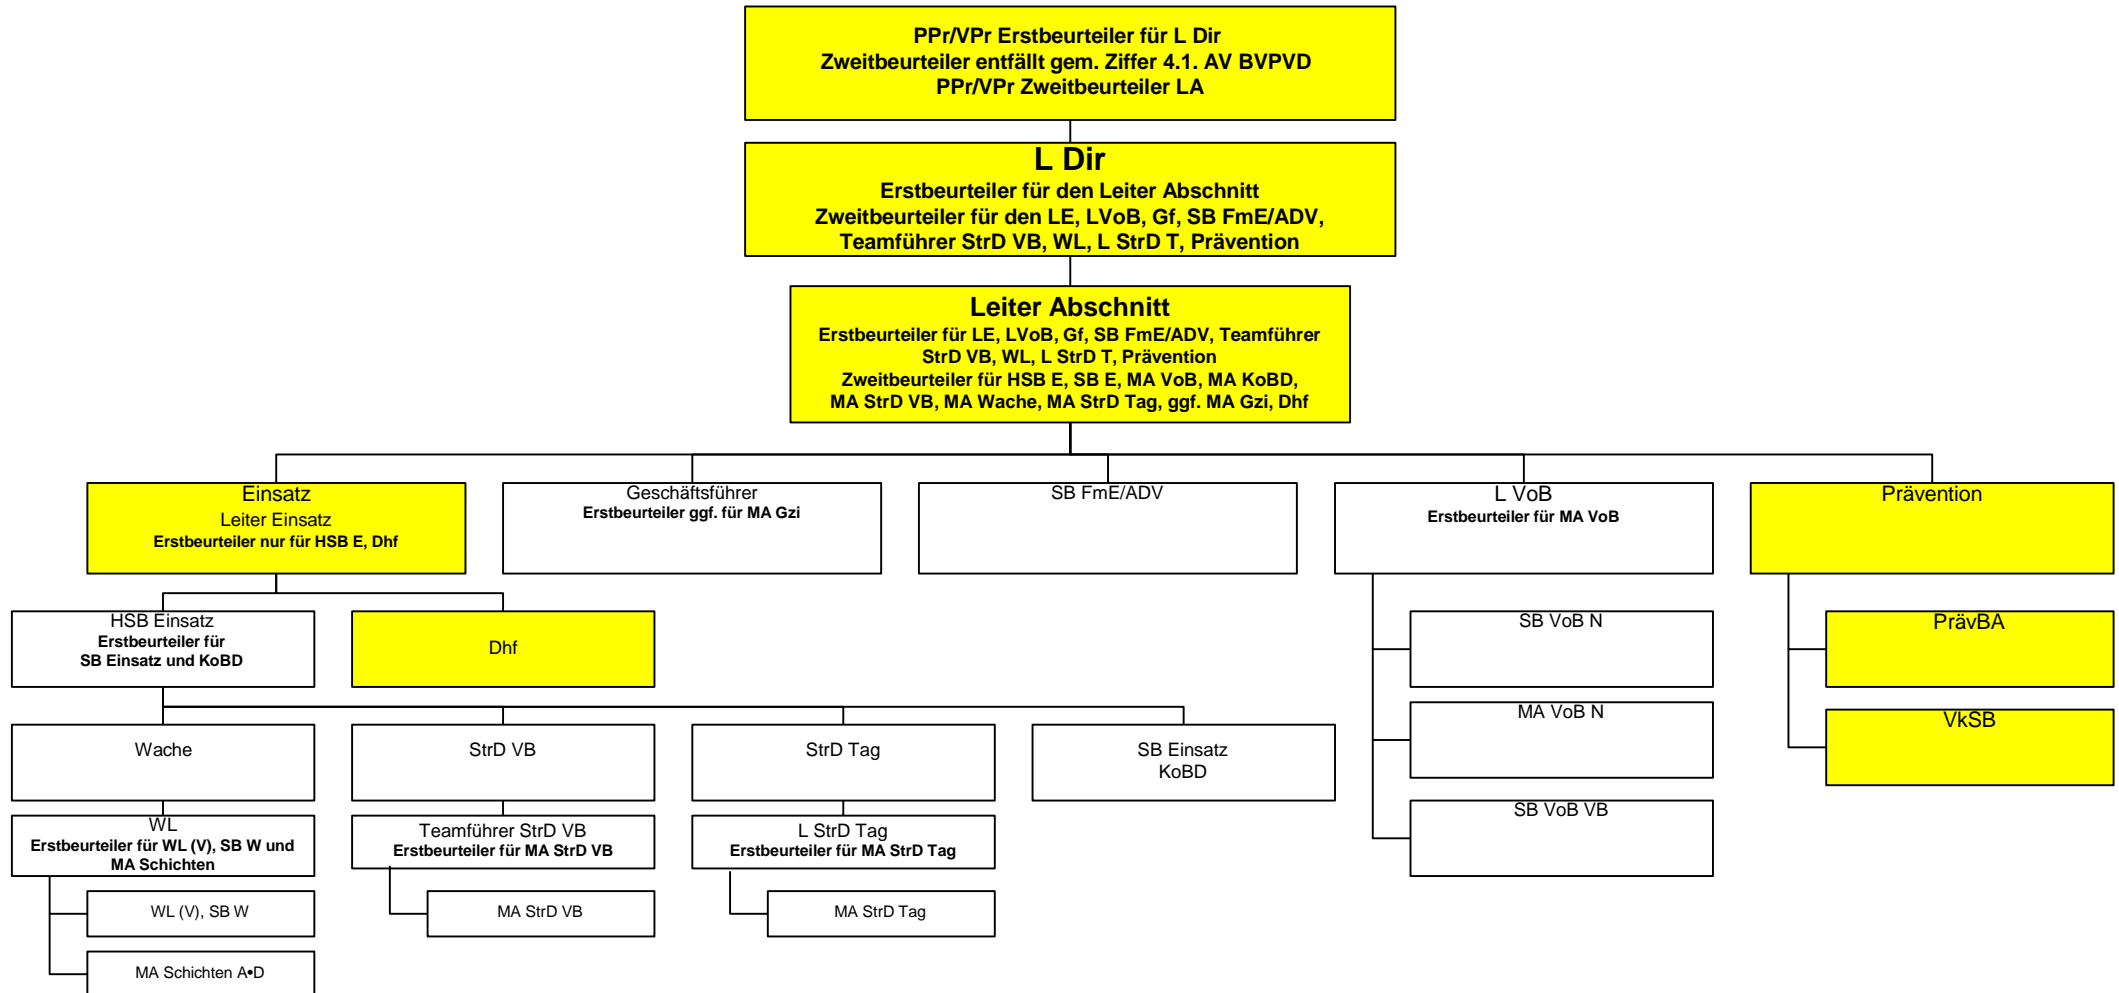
PPr/VPr Erstbeurteiler für L Dir
Zweitbeurteiler entfällt gem. Ziffer 4.1. AV BVPVD
PPr/VPr Zweitbeurteiler LA

L Dir
Erstbeurteiler für den Leiter Abschnitt
Zweitbeurteiler für den LE, LVoB, Gf, SB FmE/ADV, Teamführer StrD VB, WL, L StrD T, Prävention

Leiter Abschnitt
Erstbeurteiler für LE, LVoB, Gf, SB FmE/ADV, Teamführer StrD VB, WL, L StrD T, Prävention
Zweitbeurteiler für HSB E, SB E, MA VoB, MA KoBD, MA StrD VB, MA Wache, MA StrD Tag, ggf. MA Gzi, Dhf

Einsatz
Leiter Einsatz
Erstbeurteiler nur für HSB E, Dhf

Geschäftsführer
Erstbeurteiler ggf. für MA Gzi

SB FmE/ADV

L VoB
Erstbeurteiler für MA VoB

Prävention

HSB Einsatz
Erstbeurteiler für SB Einsatz und KoBD

Dhf

SB VoB N

PrävBA

MA VoB N

VkSB

Wache

StrD VB

StrD Tag

SB Einsatz KoBD

SB VoB VB

WL
Erstbeurteiler für WL (V), SB W und MA Schichten

Teamführer StrD VB
Erstbeurteiler für MA StrD VB

L StrD Tag
Erstbeurteiler für MA StrD Tag

WL (V), SB W

MA StrD VB

MA StrD Tag

MA Schichten A•D